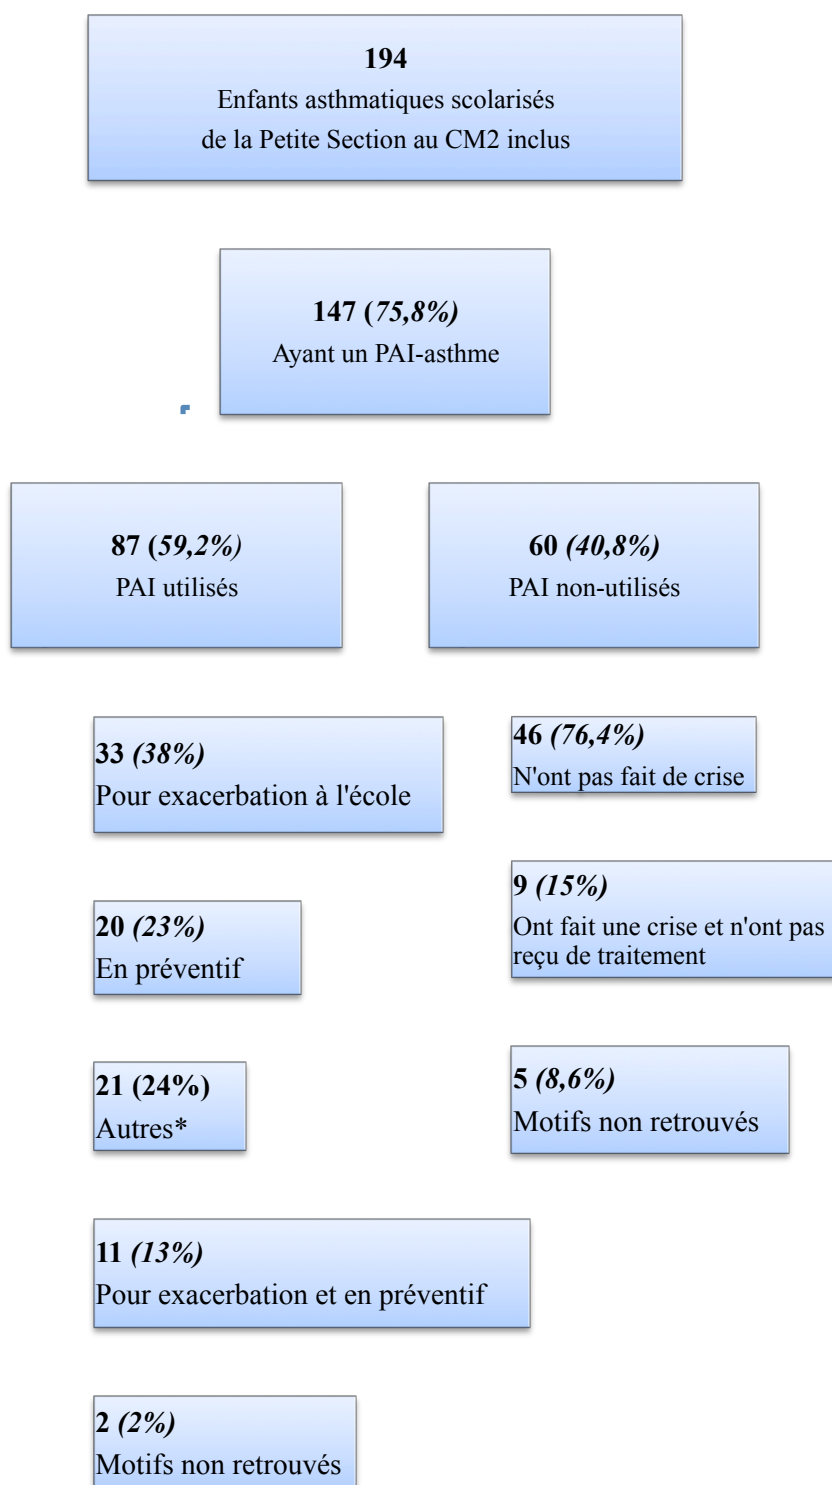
194
Enfants asthmatiques scolarisés de la Petite Section au CM2 inclus

147 (75,8%)
Ayant un PAI-asthme

87 (59,2%)
PAI utilisés

60 (40,8%)
PAI non-utilisés

33 (38%)
Pour exacerbation à l'école

46 (76,4%)
N'ont pas fait de crise

9 (15%)
Ont fait une crise et n'ont pas reçu de traitement

20 (23%)
En préventif

21 (24%)
Autres*

5 (8,6%)
Motifs non retrouvés

11 (13%)
Pour exacerbation et en préventif

2 (2%)
Motifs non retrouvés